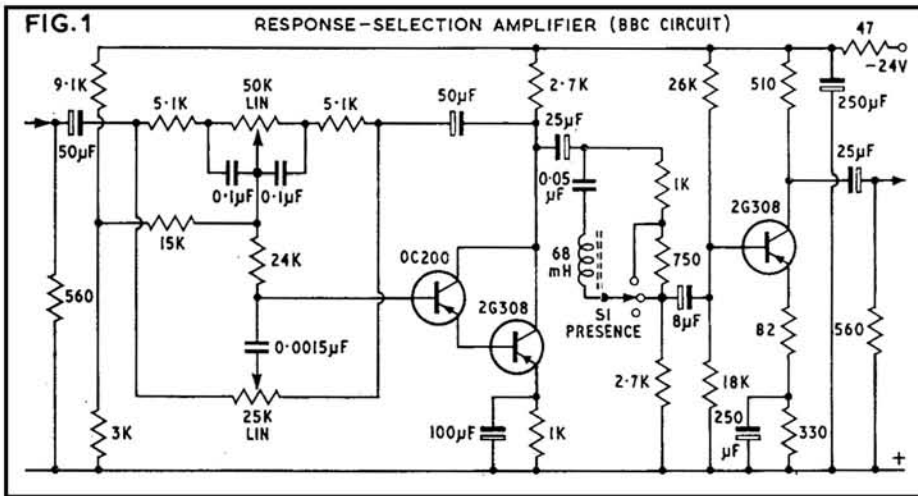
FIG. 1

RESPONSE-SELECTION AMPLIFIER (BBC CIRCUIT)

47

-24V

9·1K

50K LIN

5·1K

5·1K

50μF

2·7K

26K

510

250μF

50μF

0·1μF

0·1μF

25μF

25μF

0·05 μF

1K

2G308

15K

24K

68 mH

750

OC200

560

2G308

S1 PRESENCE

8μF

82

560

0·0015μF

2·7K

18K

25K LIN

250 μF

330

3K

100μF

1K

+